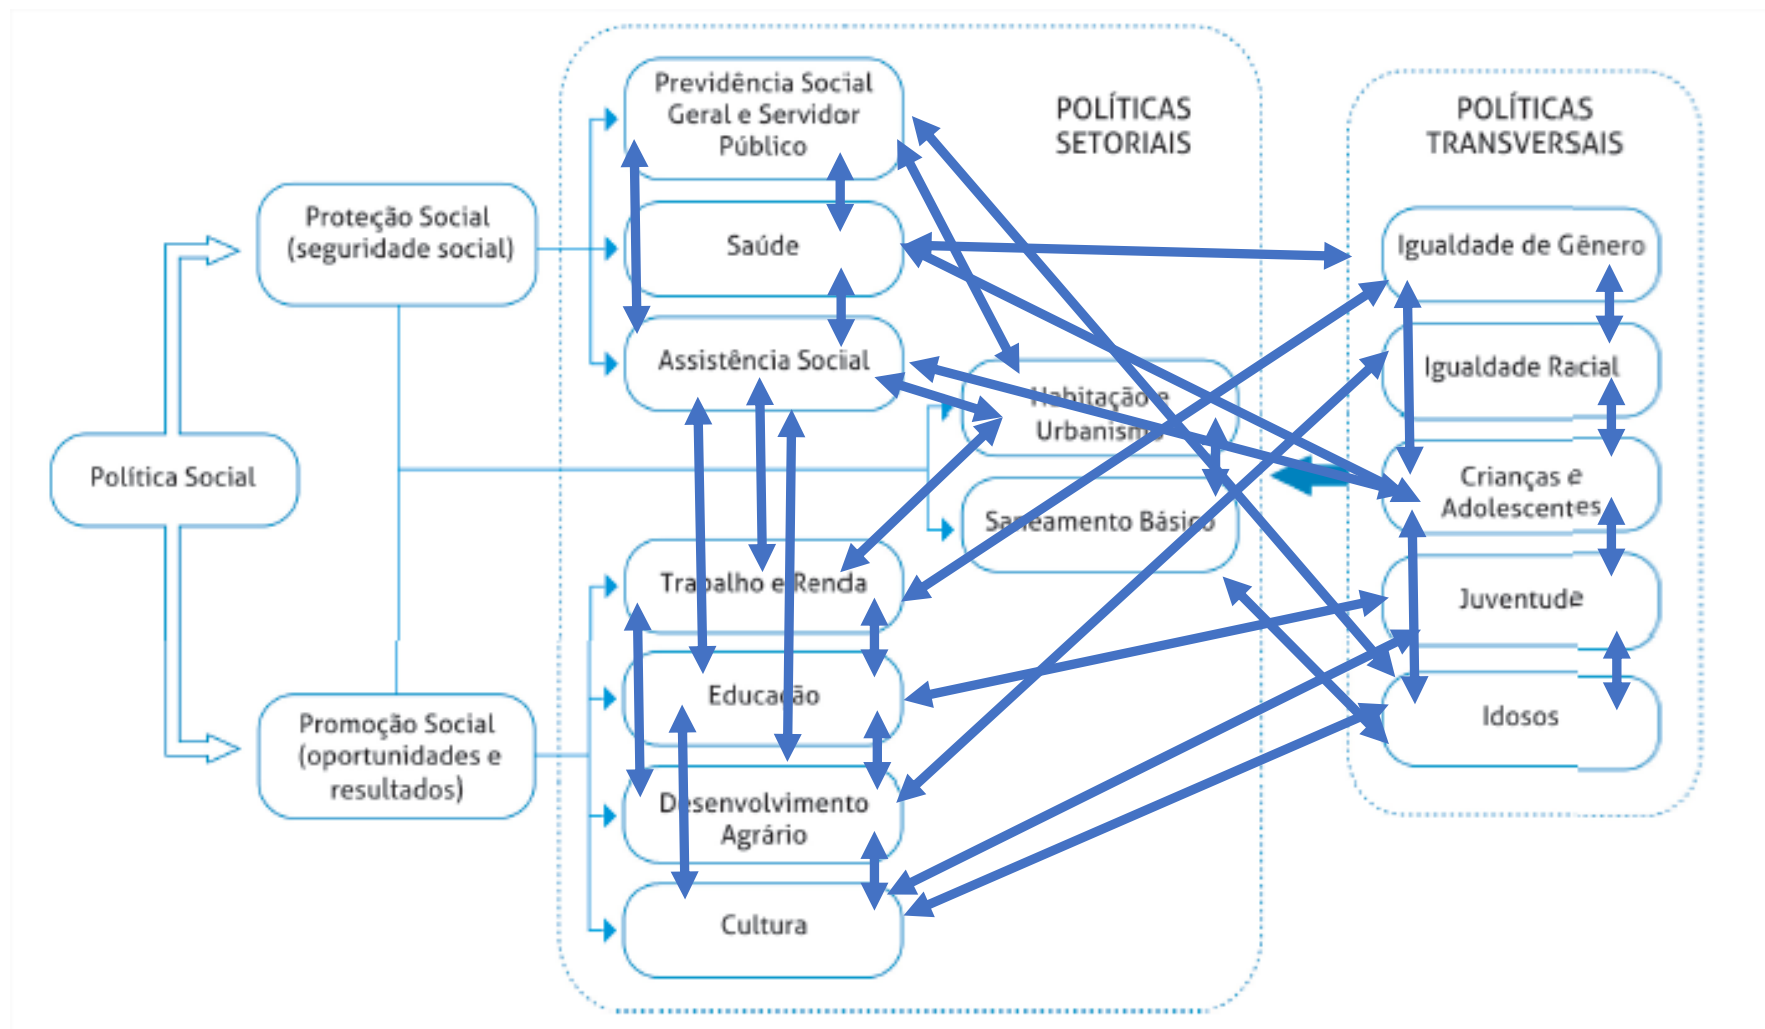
Política Social

Proteção Social (seguridade social)

Promoção Social (oportunidades e resultados)

POLÍTICAS SETORIAIS

Previdência Social Geral e Servidor Público

Saúde

Assistência Social

Habitação e Urbanismo

Saneamento Básico

Trabalho e Renda

Educação

Desenvolvimento Agrário

Cultura

POLÍTICAS TRANSVERSAIS

Igualdade de Gênero

Igualdade Racial

Crianças e Adolescentes

Juventude

Idosos